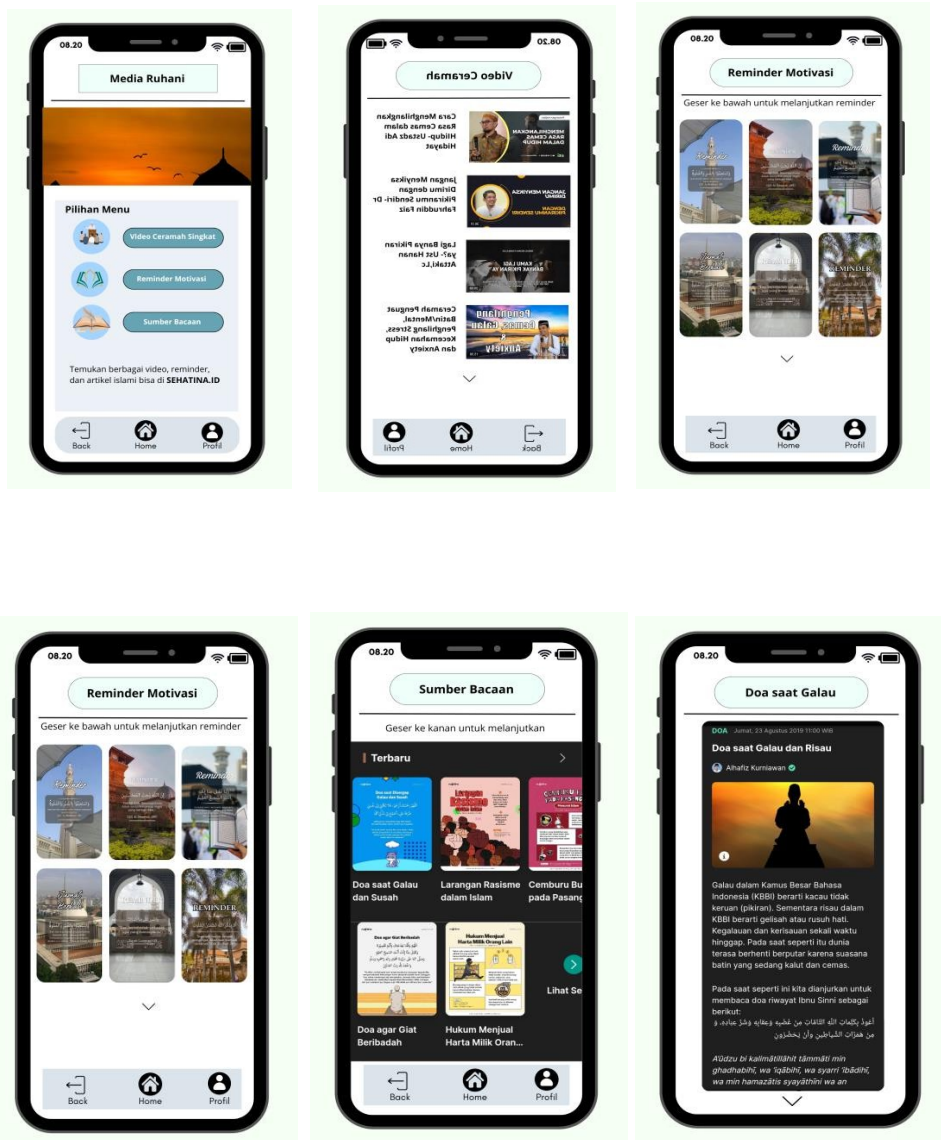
08.20

Media Ruhani

Pilihan Menu

Video Ceramah Singkat

Reminder Motivasi

Sumber Bacaan

Temukan berbagai video, reminder, dan artikel islami bisa di SEHATINA.ID

Back Home Profil

08.20

Video Ceramah

Cara Menghilangkan Rasa Cemas dalam Hidup- Ustadz Adi Hidayat

Jangan Menyiksa Dirimu dengan Pikiranmu Sendiri- Dr Fahruddin Faiz

Lagi Banya Pikiran ya?- Ust Hanan Attaki,Lc

Ceramah Penguat Batin/Mental, Penghilang Stress, Kecemahan Hidup dan Anxiety

Back Home Profil

08.20

Reminder Motivasi

Geser ke bawah untuk melanjutkan reminder

Reminder

REMINDER

Back Home Profil

08.20

Reminder Motivasi

Geser ke bawah untuk melanjutkan reminder

Reminder

REMINDER

Back Home Profil

08.20

Sumber Bacaan

Geser ke kanan untuk melanjutkan

Terbaru

Doa saat Galau dan Susah

Larangan Rasisme dalam Islam

Cemburu Bu pada Pasang

Doa agar Giat Beribadah

Hukum Menjual Harta Milik Oran...

Lihat Se

Back Home Profil

08.20

Doa saat Galau

DOA Jumat, 23 Agustus 2019 11:00 WIB

Doa saat Galau dan Risau

Alhafiz Kurniawan

Galau dalam Kamus Besar Bahasa Indonesia (KBBI) berarti kacau tidak keruan (pikiran). Sementara risau dalam KBBI berarti gelisah atau rusuh hati. Kegalauan dan kerisauan sekali waktu hinggap. Pada saat seperti itu dunia terasa berhenti berputar karena suasana batin yang sedang kalut dan cemas.

Pada saat seperti ini kita dianjurkan untuk membaca doa riwayat Ibnu Sinni sebagai berikut:

أعوذ بكلمات الله التامات من غضبه وعقابه وشر عباده، و من همزات الشياطين وأن يحضرون

A'ûdzu bi kalimâtillâhit tâmmâti min ghadhabihî, wa 'iqâbihî, wa syarri 'ibâdihî, wa min hamazâtis syayâthîni wa an